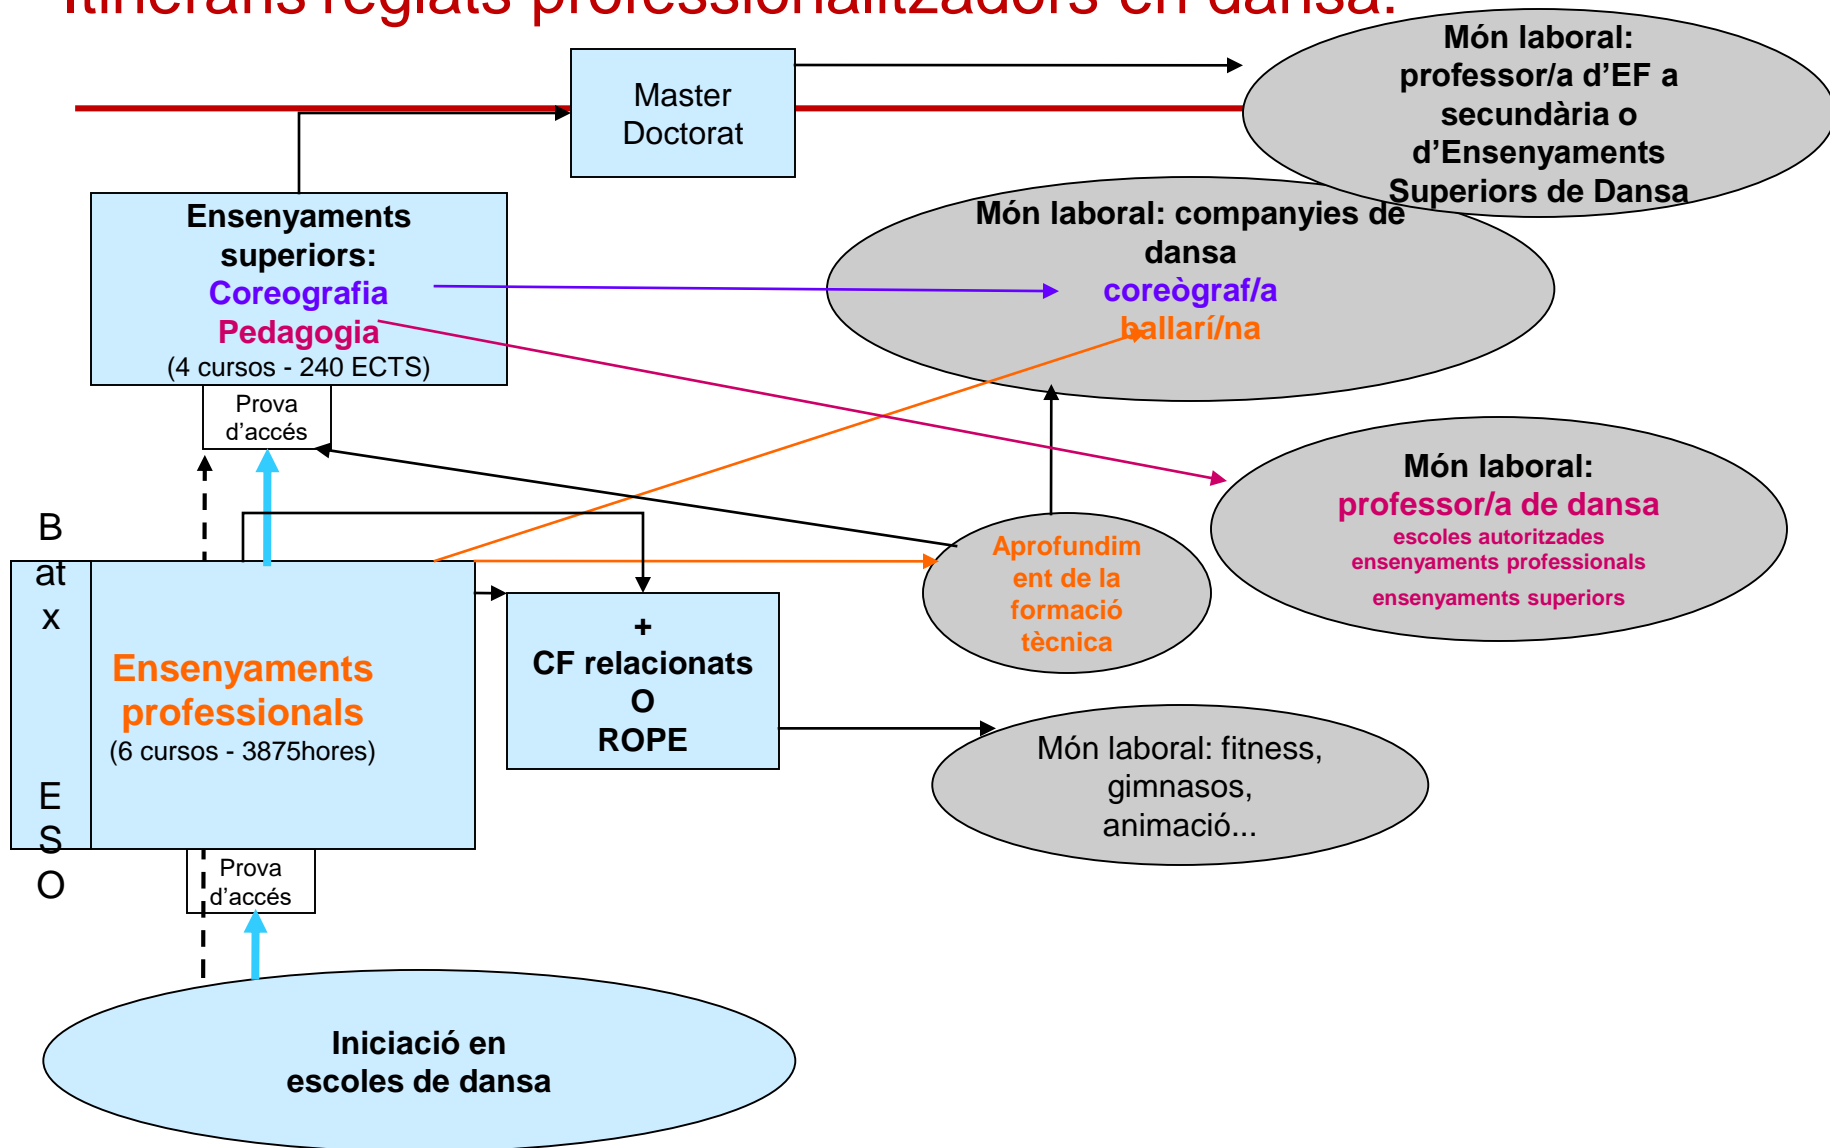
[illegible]

Master
Doctorat

Món laboral:
professor/a d'EF a secundària o d'Ensenyaments Superiors de Dansa

Ensenyaments superiors:
Coreografia
Pedagogia
(4 cursos - 240 ECTS)

Món laboral: companyies de dansa
coreògraf/a
ballarí/na

Prova d'accés

Món laboral:
professor/a de dansa
escoles autoritzades
ensenyaments professionals
ensenyaments superiors

B
at
x

Aprofundiment de la formació tècnica

Ensenyaments professionals
(6 cursos - 3875hores)

+
CF relacionats
O
ROPE

E
S
O

Món laboral: fitness, gimnasos, animació...

Prova d'accés

Iniciació en escoles de dansa